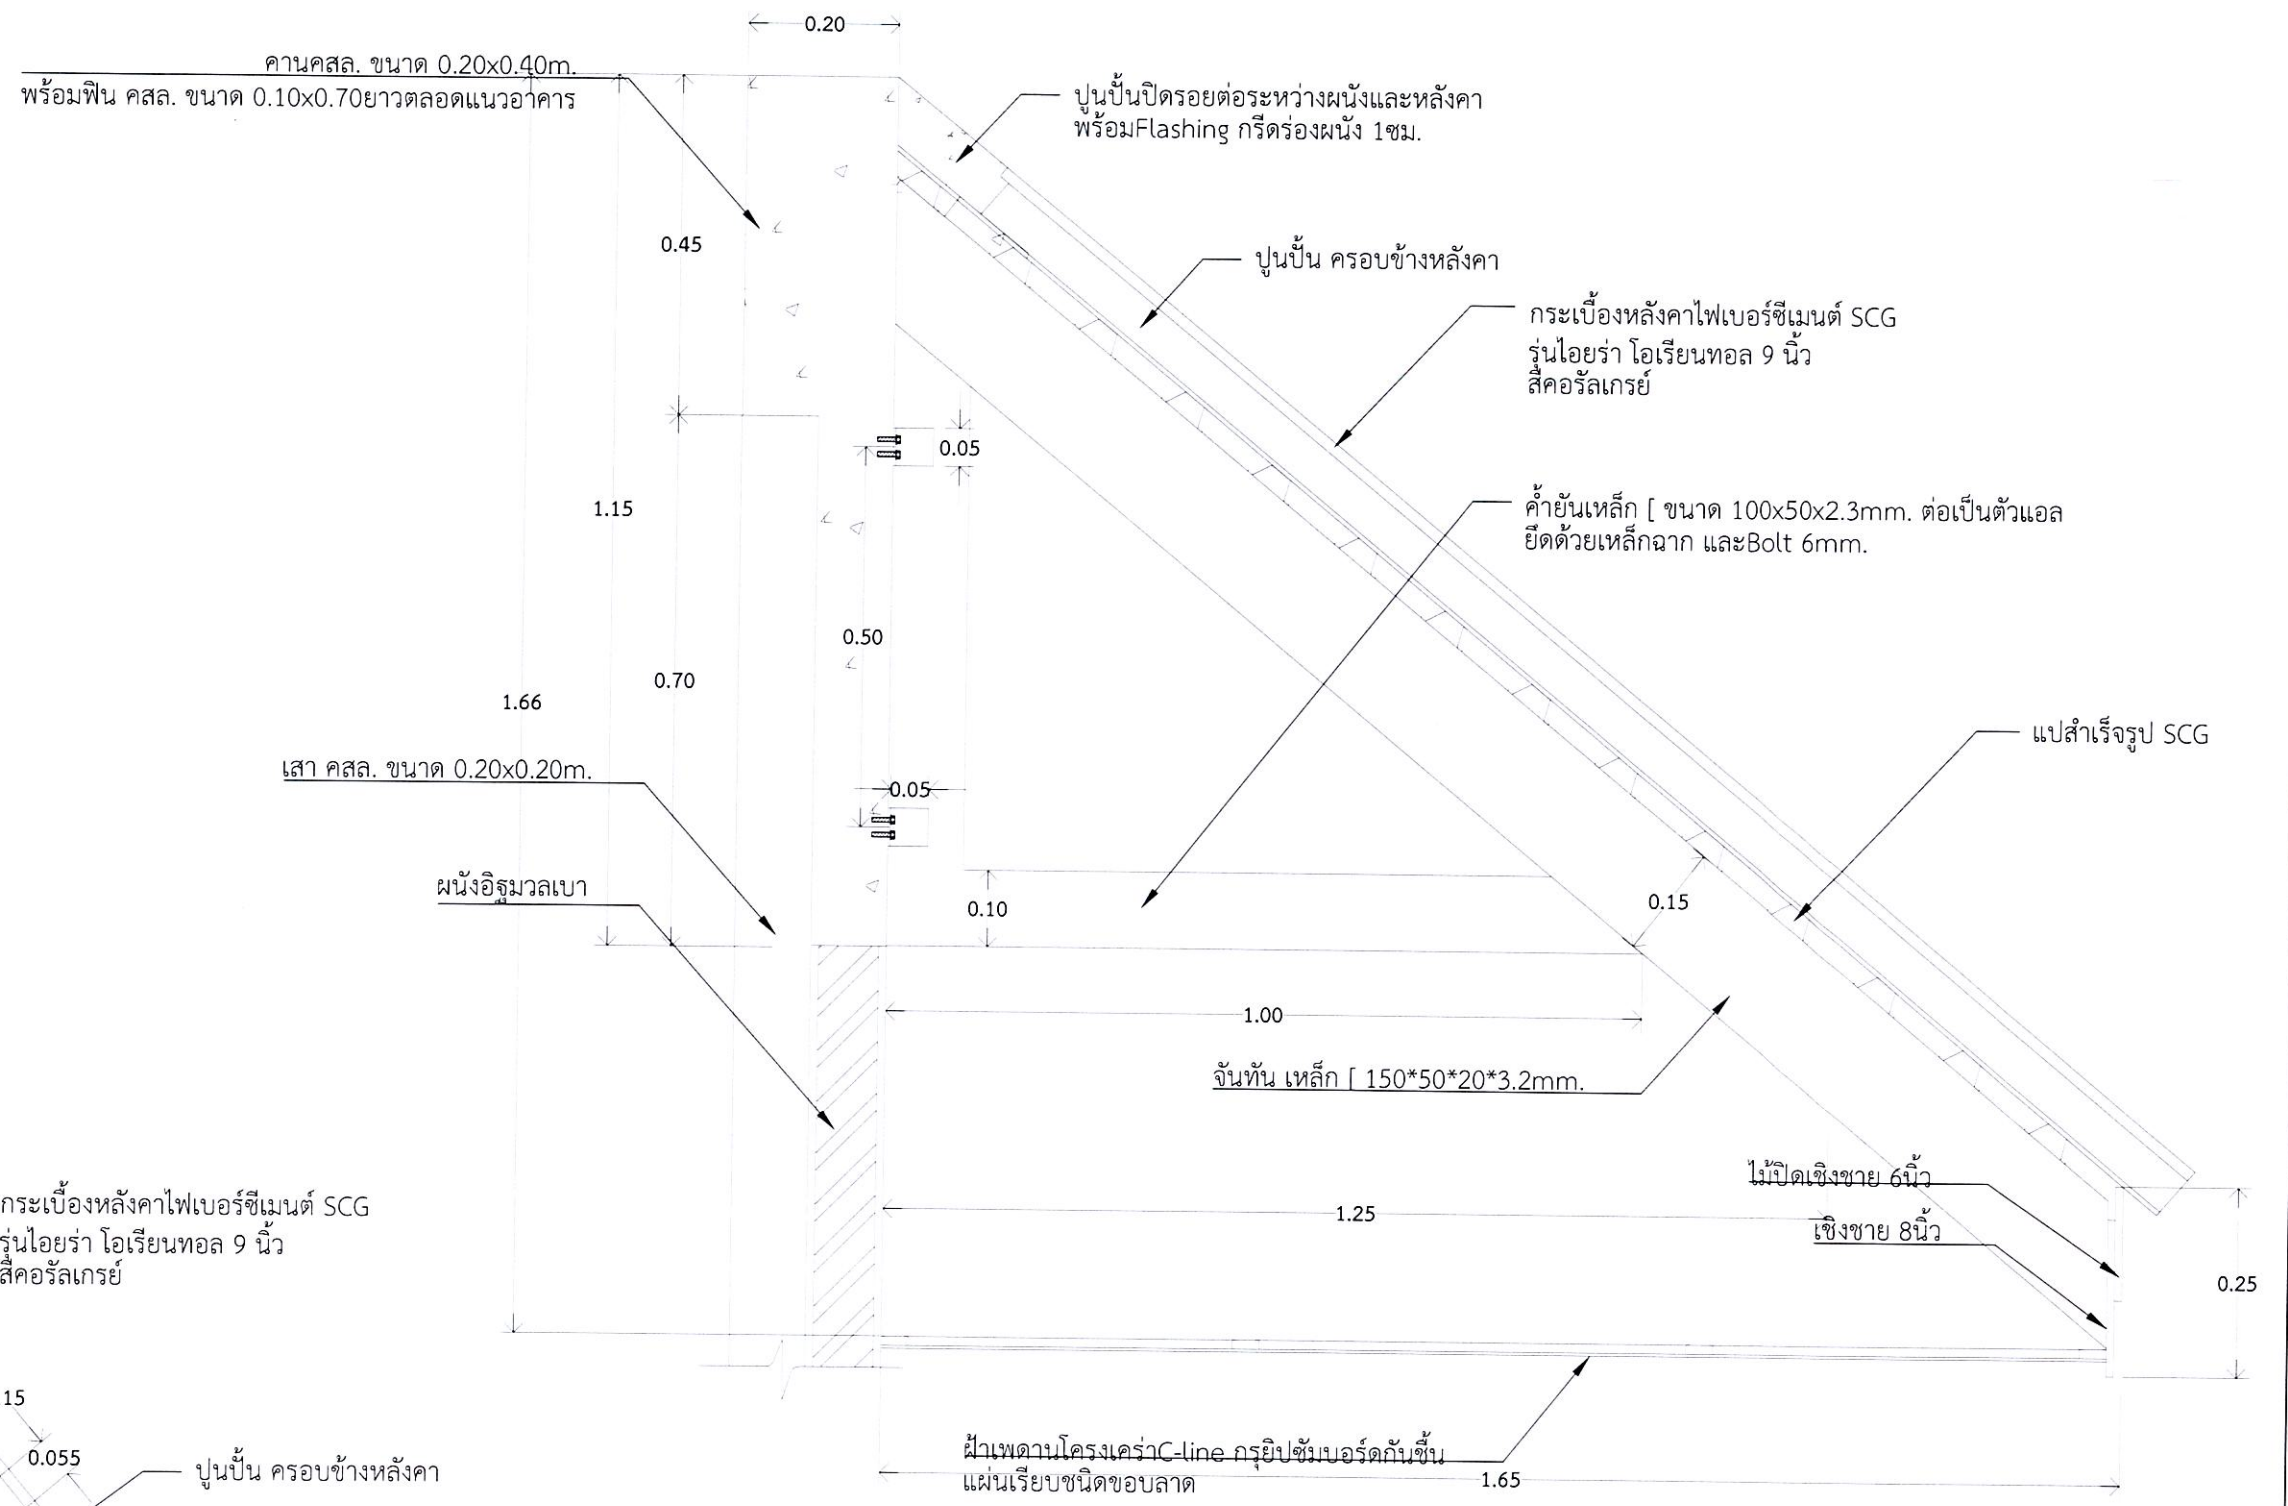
0.20

คานคสล. ขนาด 0.20x0.40m.
พร้อมฟิน คสล. ขนาด 0.10x0.70ยาวตลอดแนวอาคาร

ปูนปั้นปิดรอยต่อระหว่างผนังและหลังคา
พร้อมFlashing กรีดร่องผนัง 1ซม.

0.45

ปูนปั้น ครอบข้างหลังคา

กระเบื้องหลังคาไฟเบอร์ซีเมนต์ SCG
รุ่นไอยร่า โอเรียนทอล 9 นิ้ว
สีคอรัลเกรย์

0.05

1.15

ค้ำยันเหล็ก [ ขนาด 100x50x2.3mm. ต่อเป็นตัวแอล
ยึดด้วยเหล็กฉาก และBolt 6mm.

0.50

0.70

1.66

แปสำเร็จรูป SCG

เสา คสล. ขนาด 0.20x0.20m.

0.05

ผนังอิฐมวลเบา

0.10

0.15

1.00

จันทัน เหล็ก [ 150*50*20*3.2mm.

ไม้ปิดเชิงชาย 6นิ้ว

กระเบื้องหลังคาไฟเบอร์ซีเมนต์ SCG
รุ่นไอยร่า โอเรียนทอล 9 นิ้ว
สีคอรัลเกรย์

1.25

เชิงชาย 8นิ้ว

0.25

15

0.055

ปูนปั้น ครอบข้างหลังคา

ฝ้าเพดานโครงเคร่าC-line กรุยิปซัมบอร์ดกันชื้น
แผ่นเรียบชนิดขอบลาด

1.65